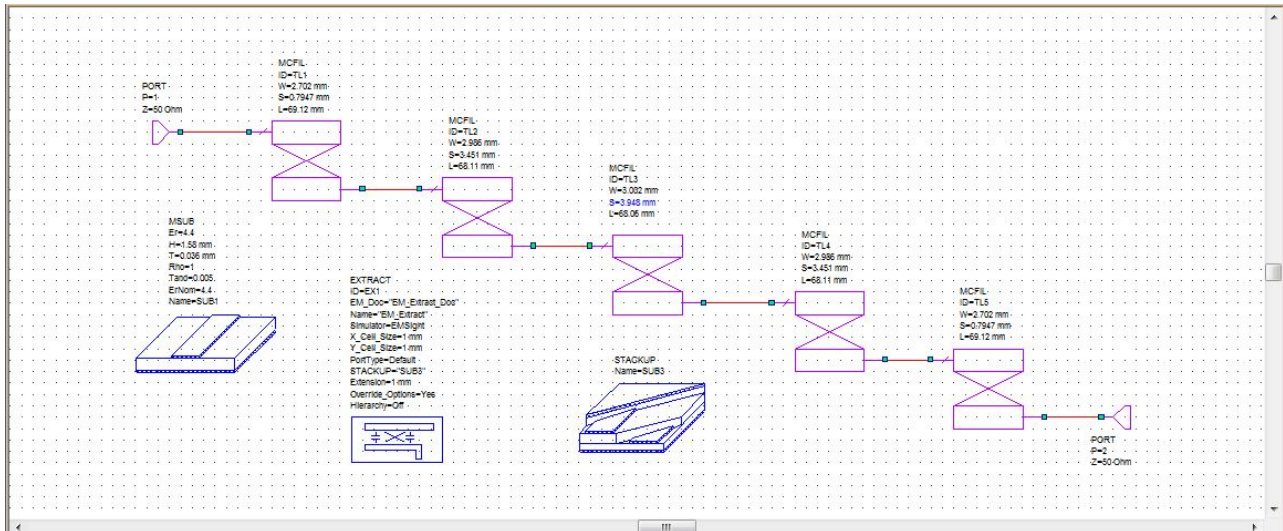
MCFIL
ID=TL1
W=2.702 mm
S=0.7947 mm
L=69.12 mm

PORT
P=1
Z=50 Ohm

MCFIL
ID=TL2
W=2.986 mm
S=3.451 mm
L=68.11 mm

MCFIL
ID=TL3
W=3.032 mm
S=3.948 mm
L=68.05 mm

MSUB
Er=4.4
H=1.58 mm
T=0.036 mm
Rho=1
Tand=0.005
ErNom=4.4
Name=SUB1

MCFIL
ID=TL4
W=2.986 mm
S=3.451 mm
L=68.11 mm

EXTRACT
ID=EX1
EM_Doc="EM_Extract_Doc"
Name="EM_Extract"
Simulator=EMSight
X_Cell_Size=1 mm
Y_Cell_Size=1 mm
PortType=Default
STACKUP="SUB3"
Extension=1 mm
Override_Options=Yes
Hierarchy=Off

MCFIL
ID=TL5
W=2.702 mm
S=0.7947 mm
L=69.12 mm

STACKUP
Name=SUB3

PORT
P=2
Z=50 Ohm

III